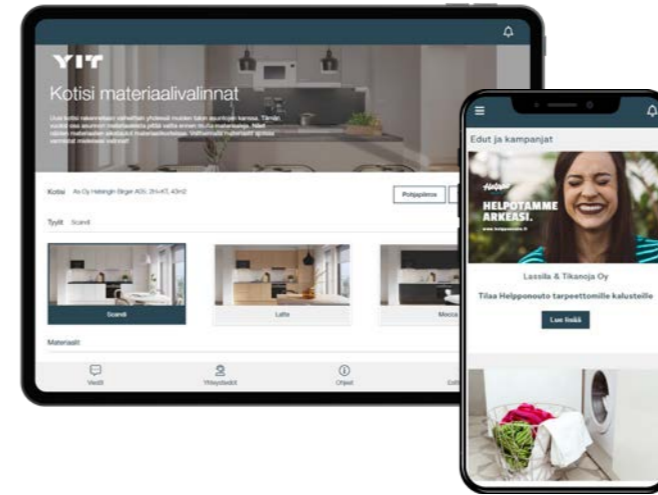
YIT

Kotisi materiaalivalinnat

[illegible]

Kotisi As Oy Helsingin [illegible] A05, 2H+KT, 43m2

Pohjapiirros

Tyylit Scandi

Scandi

Latte

Mocca

Materiaalit

Viestit

Yhteystiedot

Ohjeet

Edut

Edut ja kampanjat

Helppo

HELPOTAMME ARKEASI.

www.helpponouto.fi

Lassila & Tikanoja Oy

Tilaa Helpponouto tarpeettomille kalusteille

Lue lisää